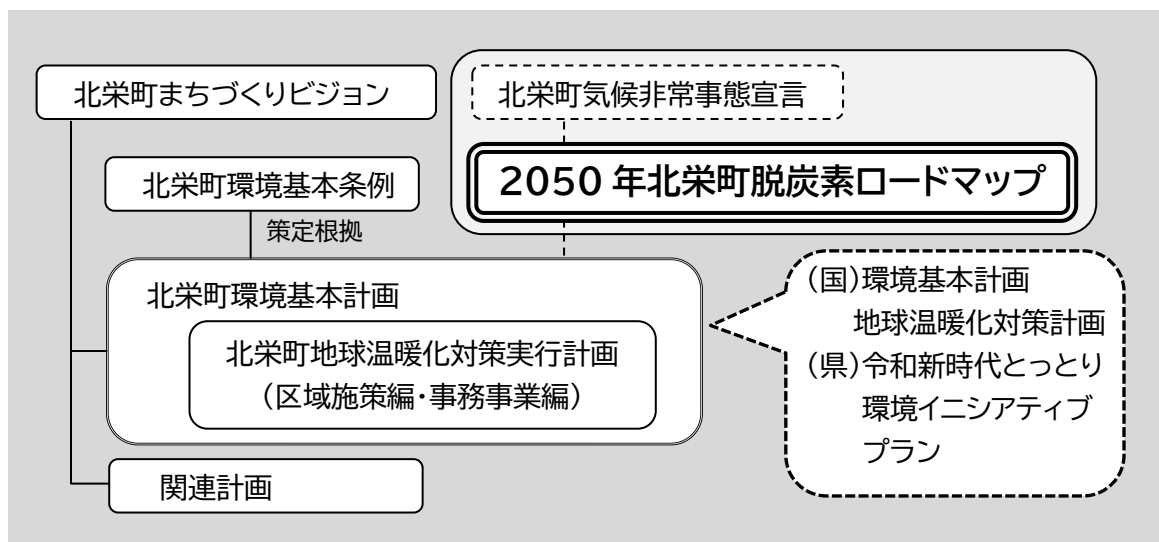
北栄町まちづくりビジョン

北栄町気候非常事態宣言

2050 年北栄町脱炭素ロードマップ

北栄町環境基本条例

策定根拠

北栄町環境基本計画

北栄町地球温暖化対策実行計画
（区域施策編・事務事業編）

（国）環境基本計画
地球温暖化対策計画
（県）令和新時代とっとり
環境イニシアティブ
プラン

関連計画